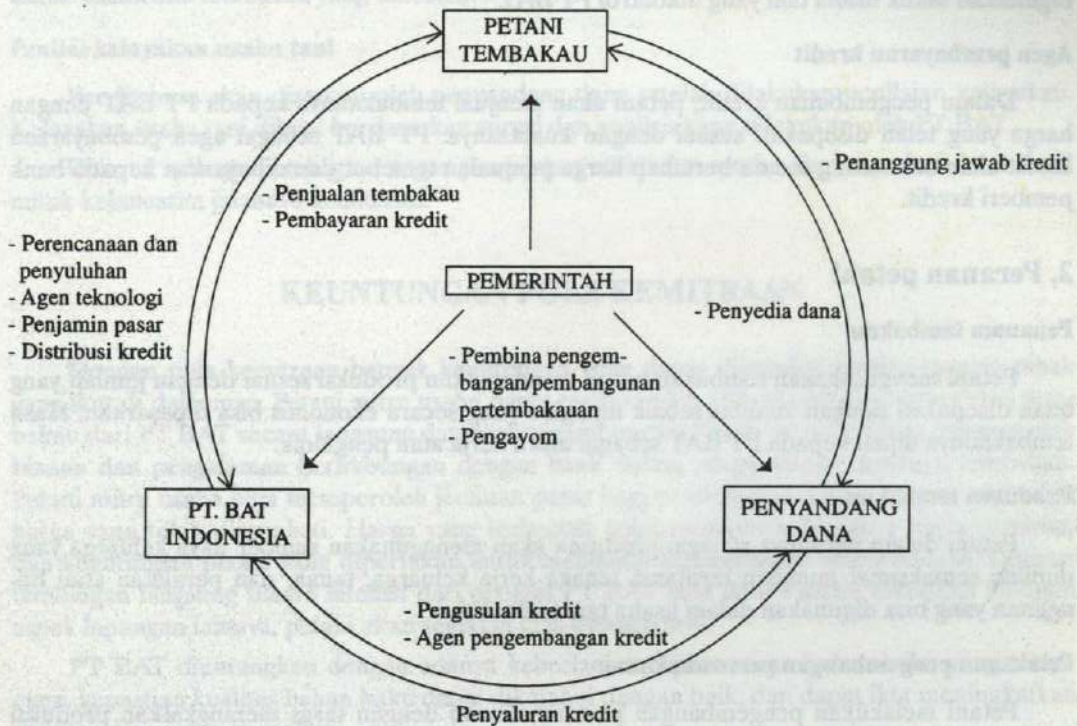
PETANI TEMBAKAU

- Penanggung jawab kredit

- Penjualan tembakau
- Pembayaran kredit

- Perencanaan dan penyuluhan
- Agen teknologi
- Penjamin pasar
- Distribusi kredit

PEMERINTAH

- Penyedia dana

- Pembina pengembangan/pembangunan pertembakauan
- Pengayom

PT. BAT INDONESIA

PENYANDANG DANA

- Pengusulan kredit
- Agen pengembangan kredit

Penyaluran kredit